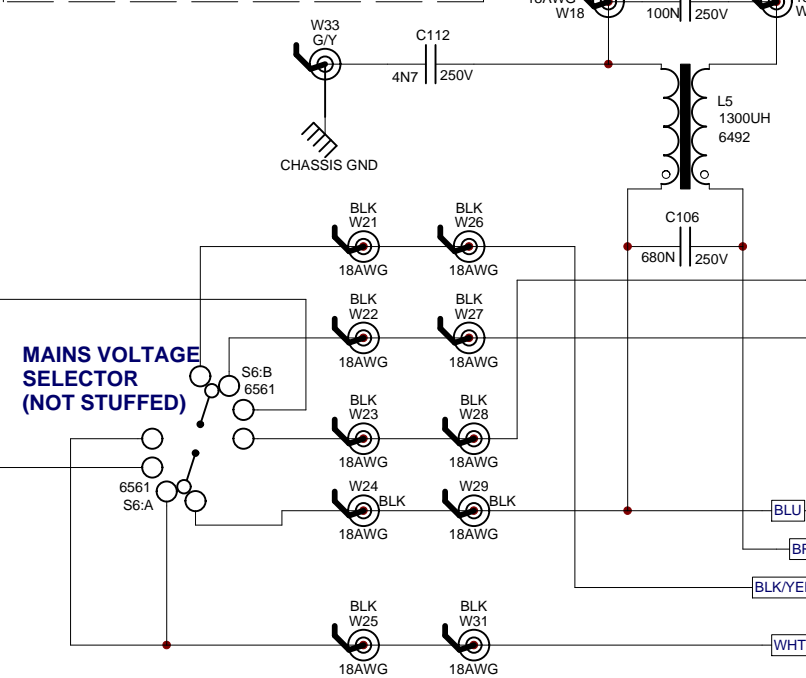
18AWG
W18
100N
250V

W33
G/Y
C112
4N7
250V
CHASSIS GND

L5
1300UH
6492

C106
680N
250V

BLK
W21
18AWG
BLK
W26
18AWG

BLK
W22
18AWG
BLK
W27
18AWG

MAINS VOLTAGE
SELECTOR
(NOT STUFFED)

S6:B
6561

BLK
W23
18AWG
BLK
W28
18AWG

6561
S6:A

W24
BLK
18AWG
W29
BLK
18AWG

BLU
BR
BLK/YE

BLK
W25
18AWG
BLK
W31
18AWG

WHT